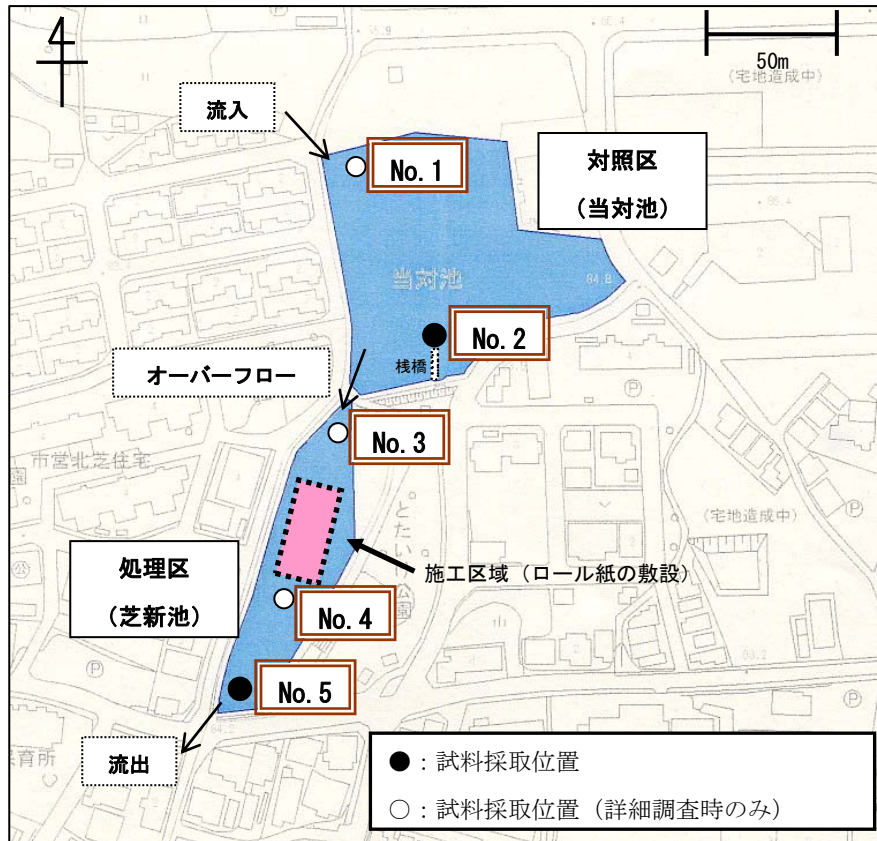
50m

(宅地造成中)

流入

No. 1

対照区

(当対池)

当対池

No. 2

桟橋

オーバーフロー

No. 3

市営北芝住宅

(宅地造成中)

処理区

(芝新池)

施工区域(ロール紙の敷設)

No. 4

No. 5

流出

保育所

●:試料採取位置

○:試料採取位置(詳細調査時のみ)